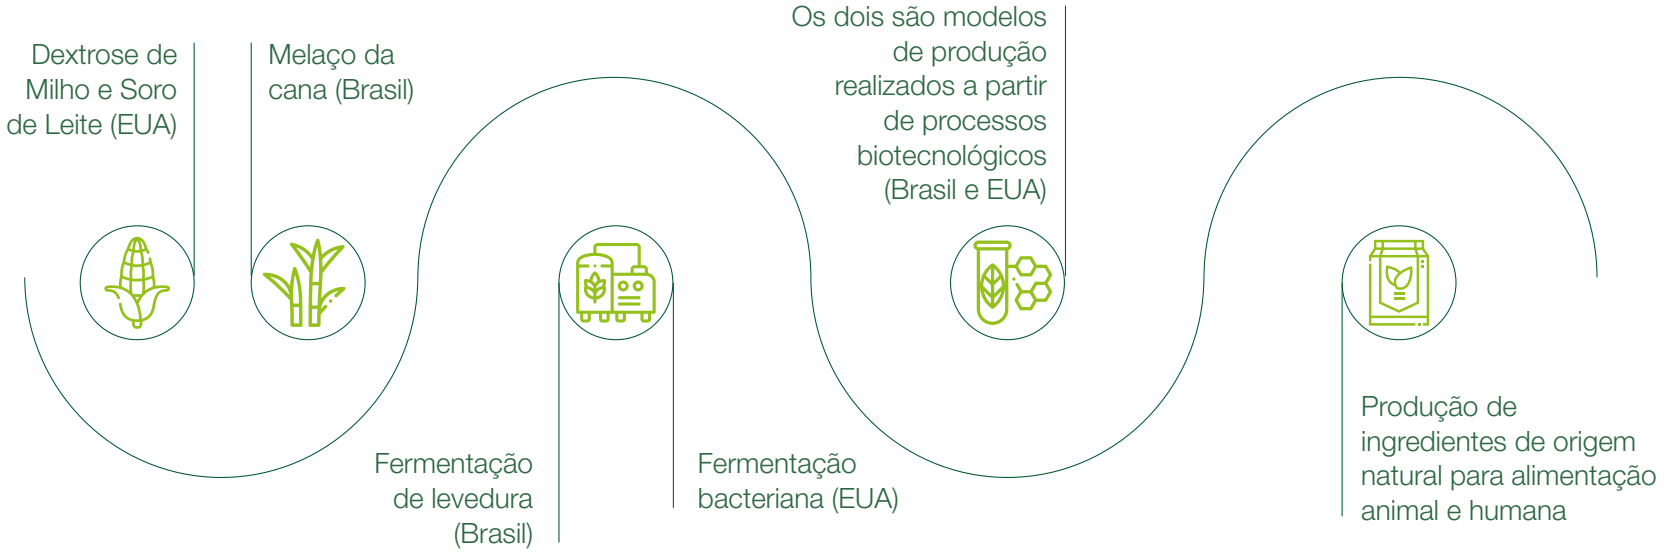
Dextrose de Milho e Soro de Leite (EUA)

Melaço da cana (Brasil)

Fermentação de levedura (Brasil)

Fermentação bacteriana (EUA)

Os dois são modelos de produção realizados a partir de processos biotecnológicos (Brasil e EUA)

Produção de ingredientes de origem natural para alimentação animal e humana